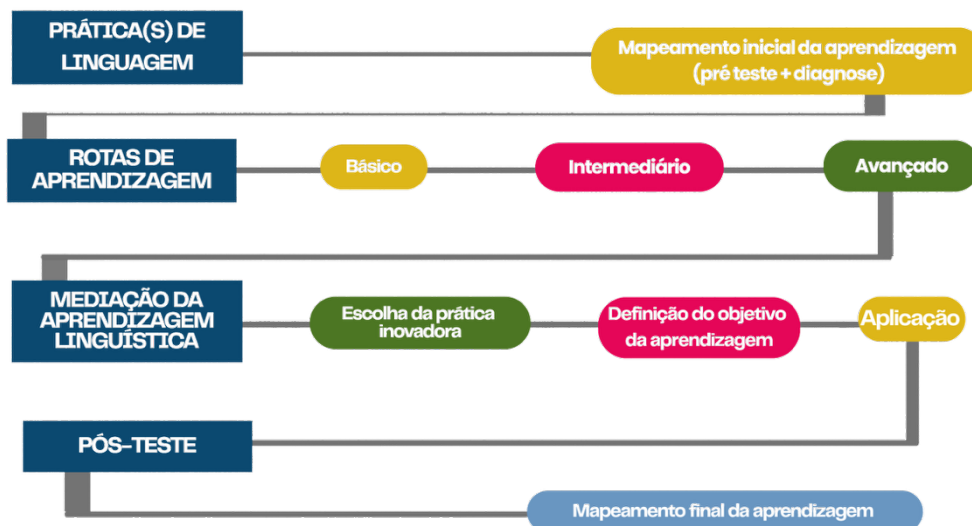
PRÁTICA(S) DE LINGUAGEM

Mapeamento inicial da aprendizagem (pré teste + diagnose)

ROTAS DE APRENDIZAGEM

Básico

Intermediário

Avançado

MEDIAÇÃO DA APRENDIZAGEM LINGUÍSTICA

Escolha da prática inovadora

Definição do objetivo da aprendizagem

Aplicação

PÓS-TESTE

Mapeamento final da aprendizagem